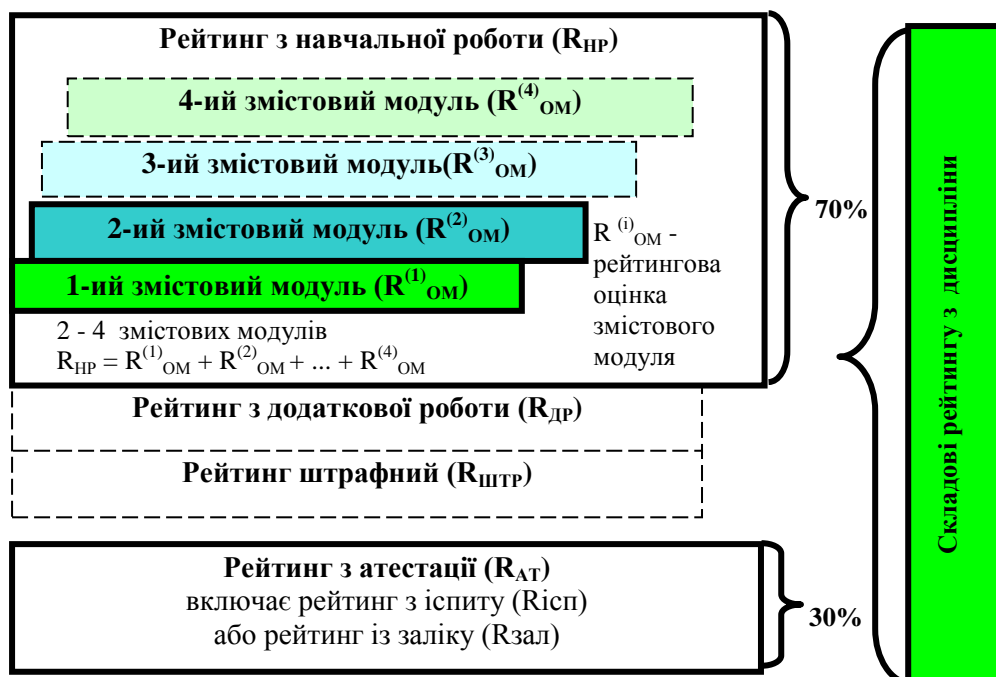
Рейтинг з навчальної роботи ($R_{НР}$)

4-ий змістовий модуль ($R^{(4)}_{ОМ}$)

3-ий змістовий модуль($R^{(3)}_{ОМ}$)

2-ий змістовий модуль ($R^{(2)}_{ОМ}$)

1-ий змістовий модуль ($R^{(1)}_{ОМ}$)

$R^{(i)}_{ОМ}$ - рейтингова оцінка змістового модуля

2 - 4 змістових модулів
$R_{НР} = R^{(1)}_{ОМ} + R^{(2)}_{ОМ} + ... + R^{(4)}_{ОМ}$

70%

Рейтинг з додаткової роботи ($R_{ДР}$)

Рейтинг штрафний ($R_{ШТР}$)

Рейтинг з атестації ($R_{АТ}$)
включає рейтинг з іспиту (Rісп)
або рейтинг із заліку (Rзал)

30%

Складові рейтингу з дисципліни